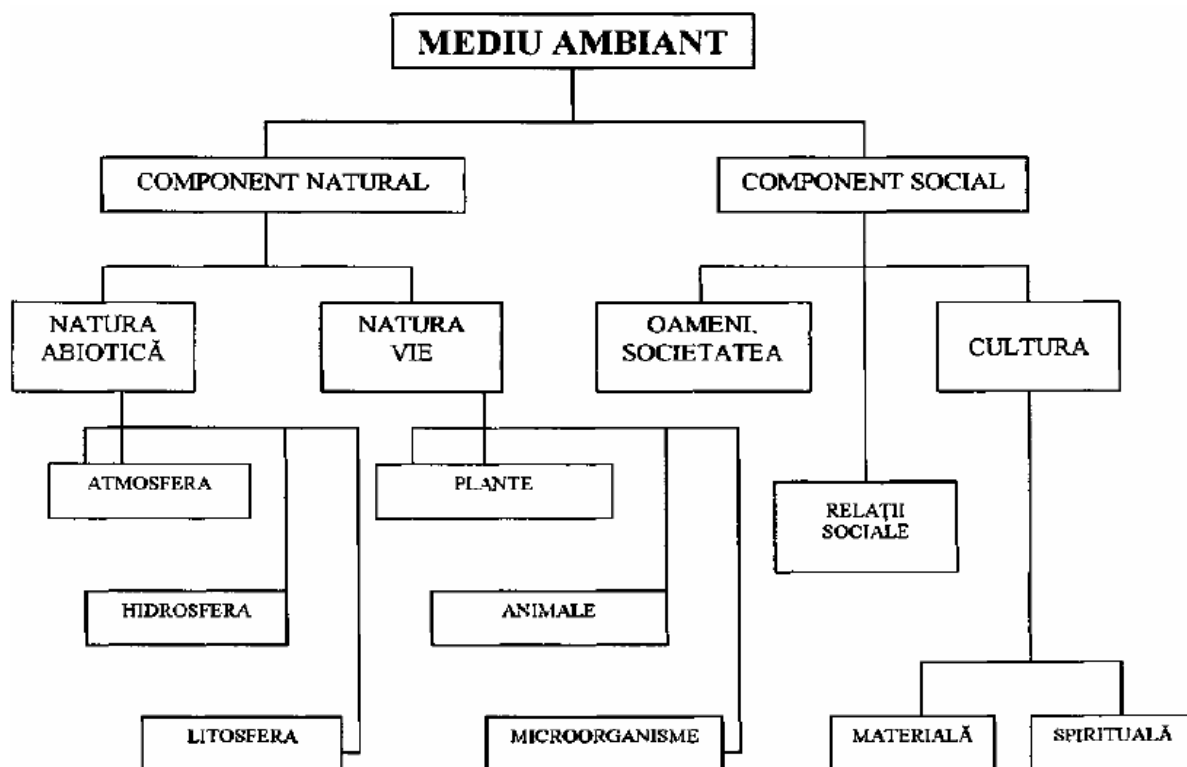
MEDIU AMBIANT

COMPONENT NATURAL

COMPONENT SOCIAL

NATURA ABIOTICĂ

NATURA VIE

OAMENI, SOCIETATEA

CULTURA

ATMOSFERA

HIDROSFERA

LITOSFERA

PLANTE

ANIMALE

MICROORGANISME

RELAȚII SOCIALE

MATERIALĂ

SPIRITUALĂ